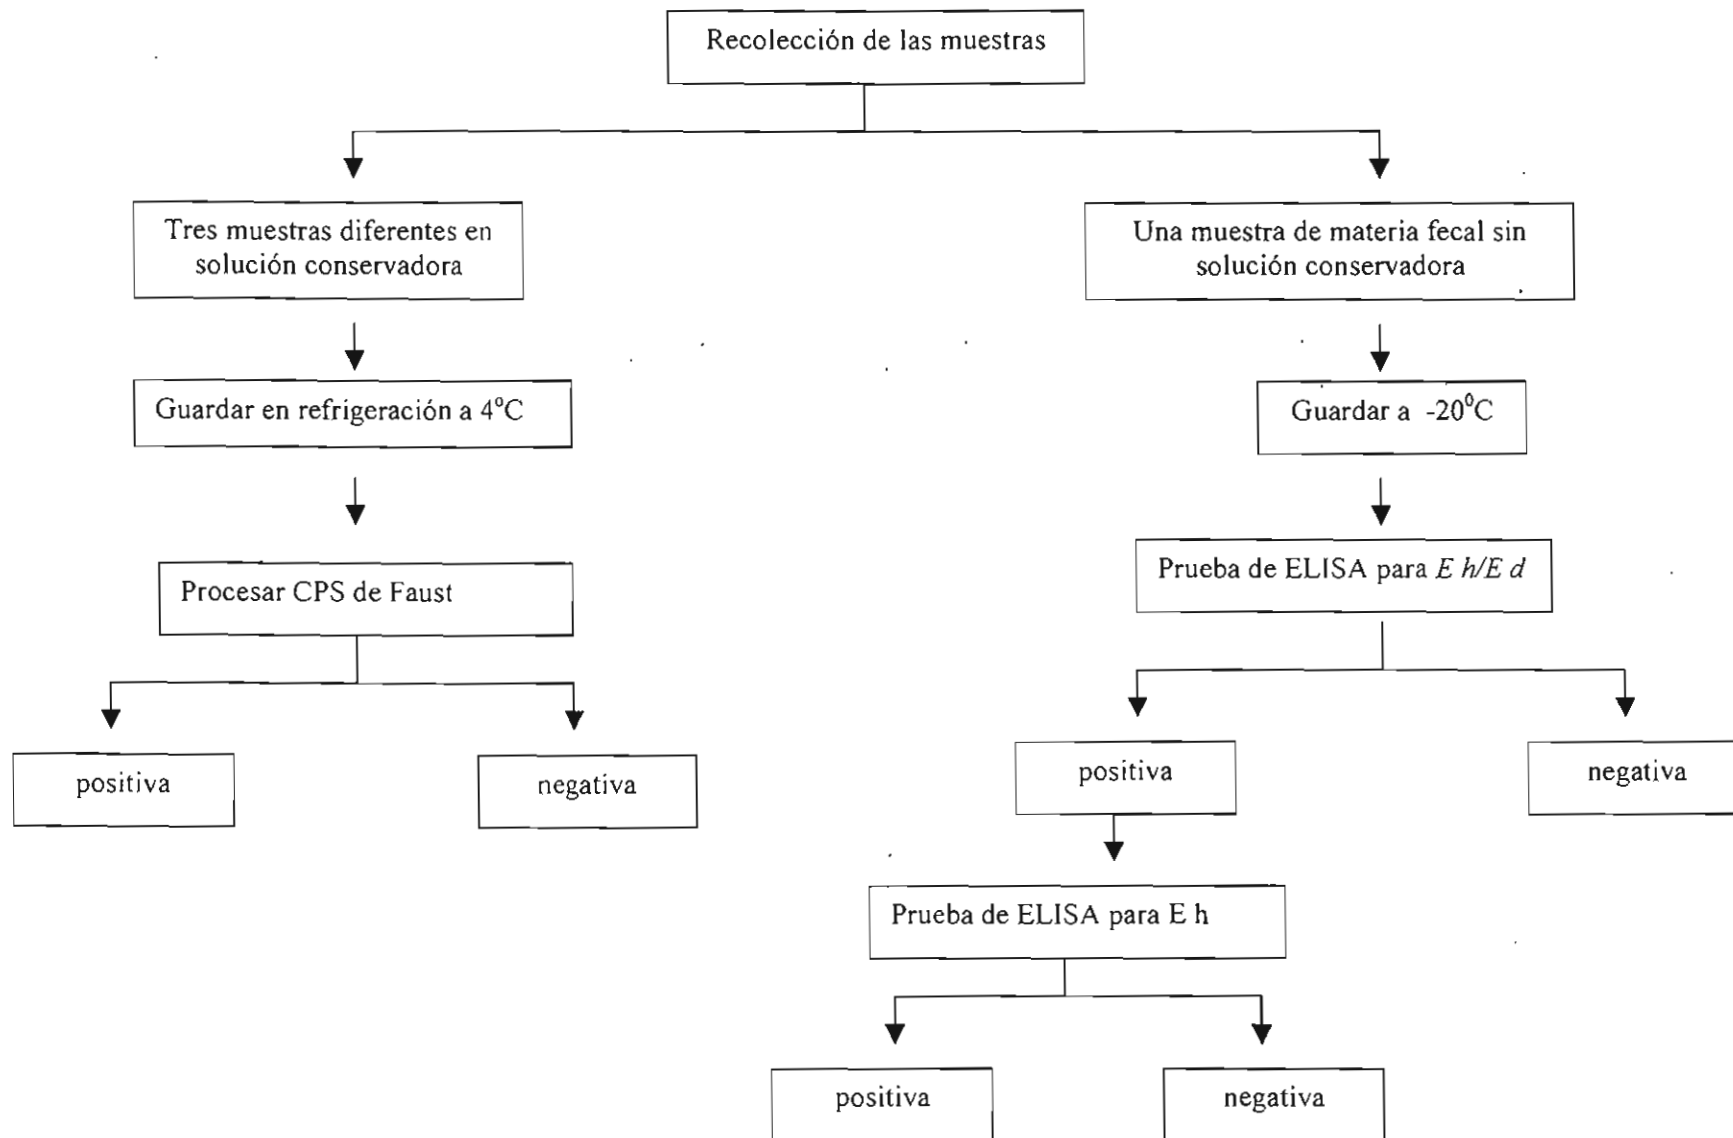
Recolección de las muestras

Tres muestras diferentes en solución conservadora

Guardar en refrigeración a $4^oC$

Procesar CPS de Faust

positiva

negativa

Una muestra de materia fecal sin solución conservadora

Guardar a $-20^0C$

Prueba de ELISA para *E h/E d*

positiva

negativa

Prueba de ELISA para E h

positiva

negativa